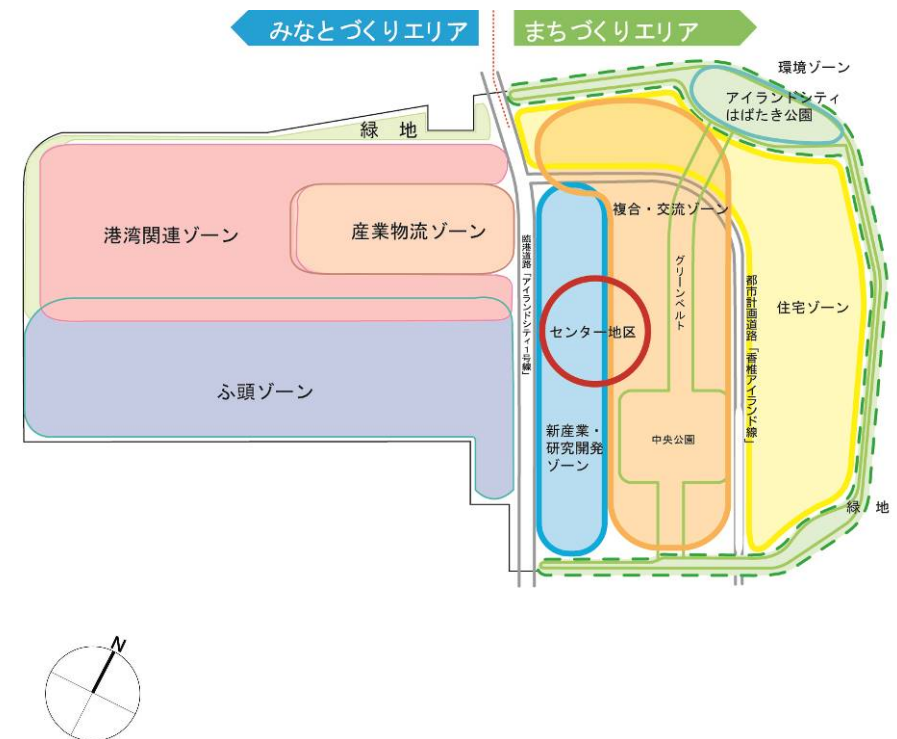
みなとづくりエリア

まちづくりエリア

環境ゾーン

アイランドシティはばたき公園

緑 地

港湾関連ゾーン

産業物流ゾーン

複合・交流ゾーン

臨港道路「アイランドシティ1号線」

グリーンベルト

都市計画道路「香椎アイランド線」

住宅ゾーン

センター地区

ふ頭ゾーン

新産業・研究開発ゾーン

中央公園

緑 地

N